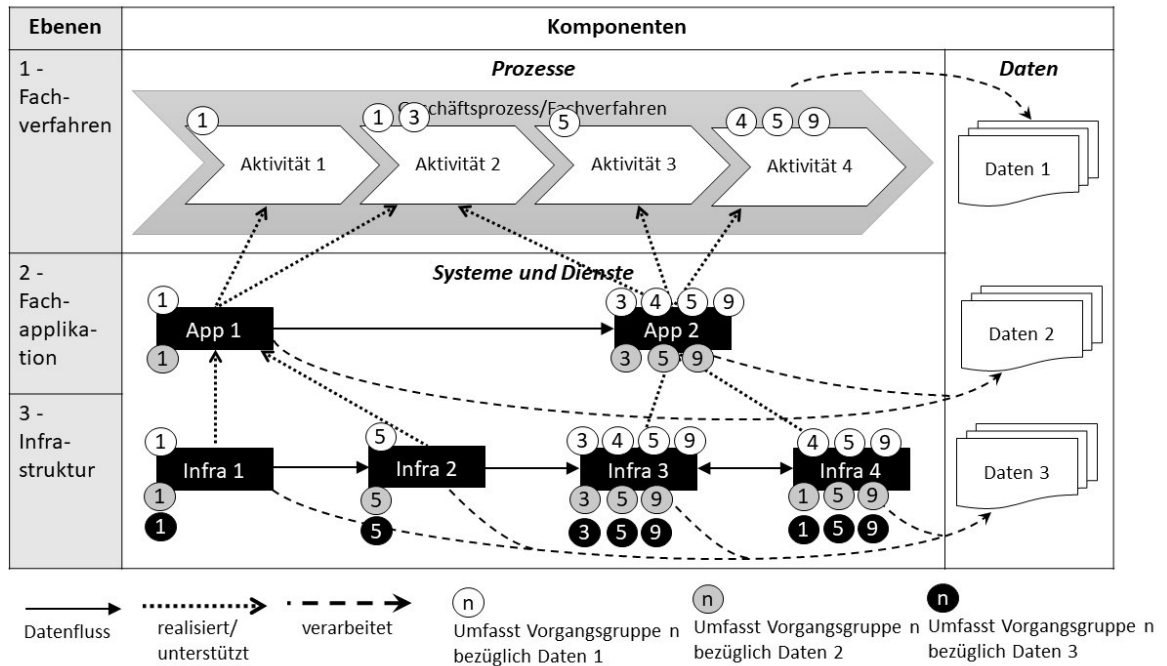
| Ebenen | Komponenten | |
|---|---|---|
| 1 - Fachverfahren | Prozesse | Daten |
| 2 - Fachapplikation | Systeme und Dienste | |
| 3 - Infrastruktur | | |

Prozesse

Geschäftsprozess/Fachverfahren

1
Aktivität 1

1 3
Aktivität 2

5
Aktivität 3

4 5 9
Aktivität 4

Daten

Daten 1

Systeme und Dienste

1
App 1
1

3 4 5 9
App 2
3 5 9

Daten 2

1
Infra 1
1
1

5
Infra 2
5
5

3 4 5 9
Infra 3
3 5 9
3 5 9

4 5 9
Infra 4
1 5 9
1 5 9

Daten 3

Datenfluss

realisiert/ unterstützt

verarbeitet

n
Umfasst Vorgangsgruppe n bezüglich Daten 1

n
Umfasst Vorgangsgruppe n bezüglich Daten 2

n
Umfasst Vorgangsgruppe n bezüglich Daten 3